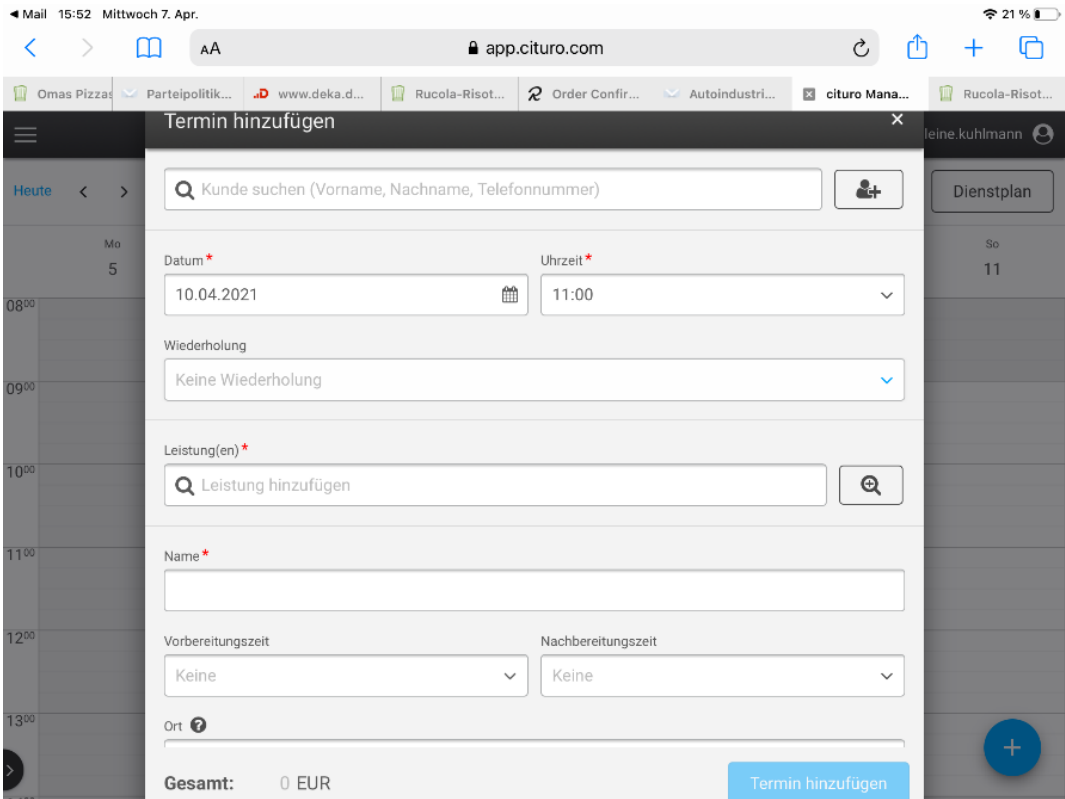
◀ Mail 15:52 Mittwoch 7. Apr.
21 %

AA app.cituro.com

Omas Pizzas | Parteipolitik... | www.deka.d... | Rucola-Risot... | Order Confir... | Autoindustri... | cituro Mana... | Rucola-Risot...

Termin hinzufügen ×

leine.kuhlmann

Heute

Dienstplan

Mo 5

So 11

$08^{00}$
$09^{00}$
$10^{00}$
$11^{00}$
$12^{00}$
$13^{00}$

Kunde suchen (Vorname, Nachname, Telefonnummer)

Datum *
10.04.2021

Uhrzeit *
11:00

Wiederholung
Keine Wiederholung

Leistung(en) *
Leistung hinzufügen

Name *

Vorbereitungszeit
Keine

Nachbereitungszeit
Keine

Ort

Gesamt: 0 EUR

Termin hinzufügen